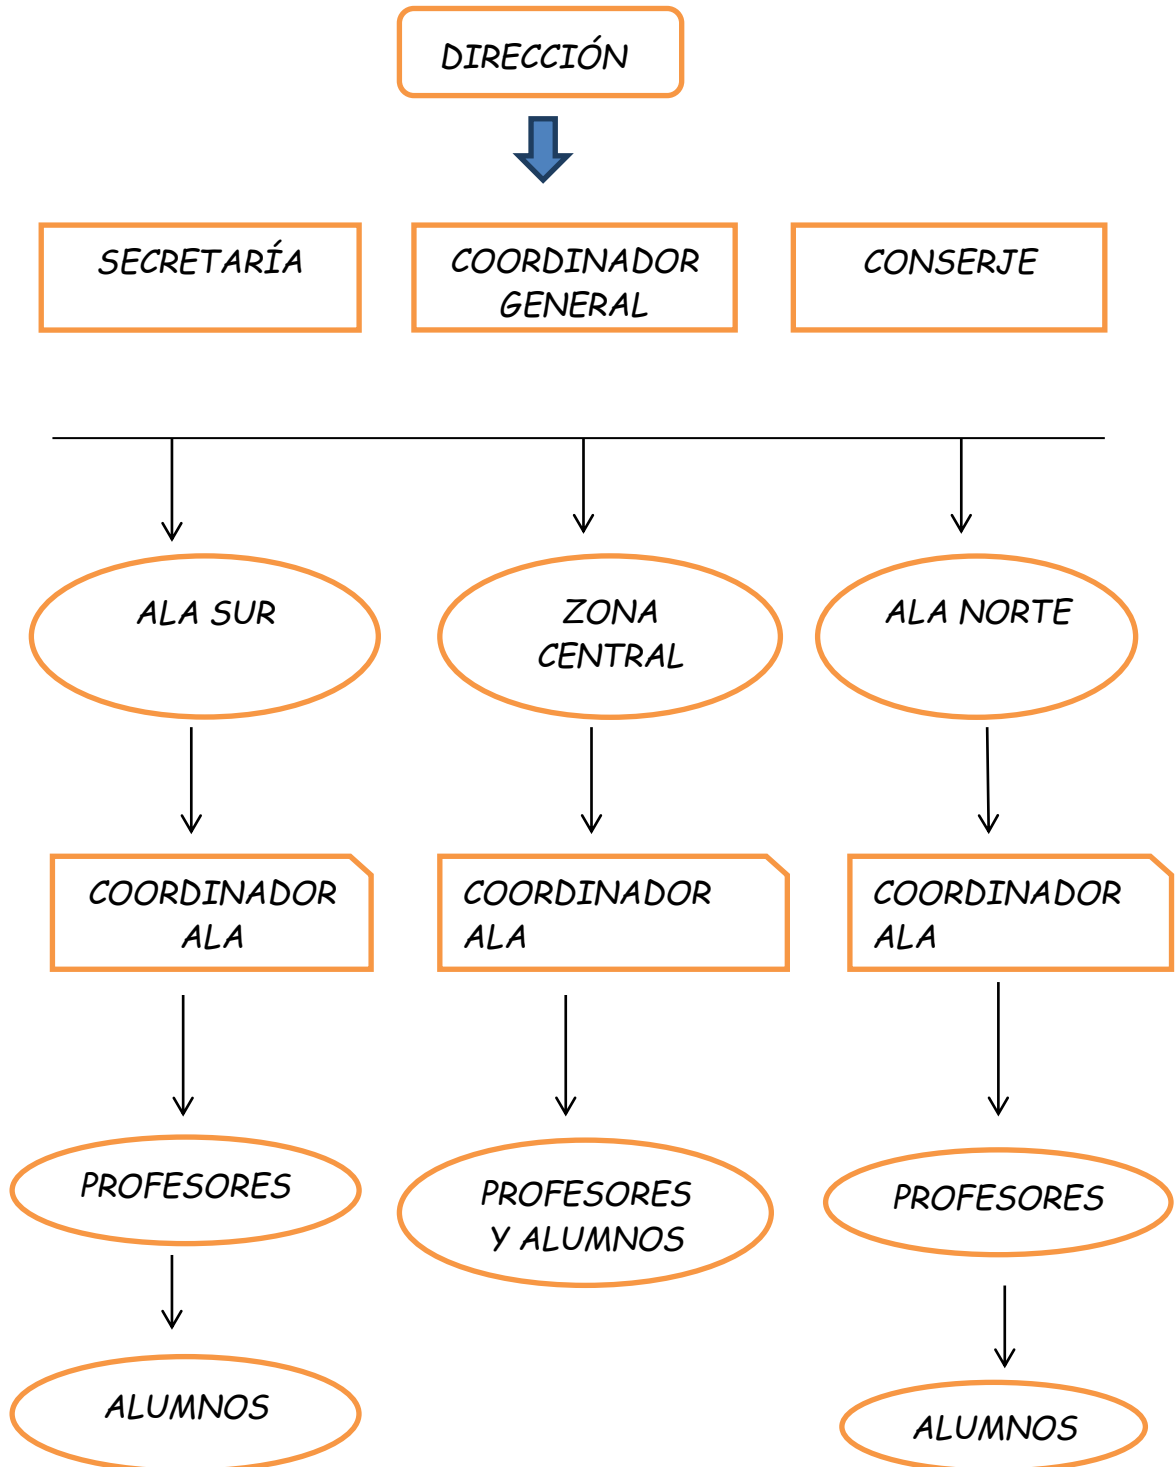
DIRECCIÓN

SECRETARÍA

COORDINADOR GENERAL

CONSERJE

ALA SUR

ZONA CENTRAL

ALA NORTE

COORDINADOR ALA

COORDINADOR ALA

COORDINADOR ALA

PROFESORES

PROFESORES Y ALUMNOS

PROFESORES

ALUMNOS

ALUMNOS